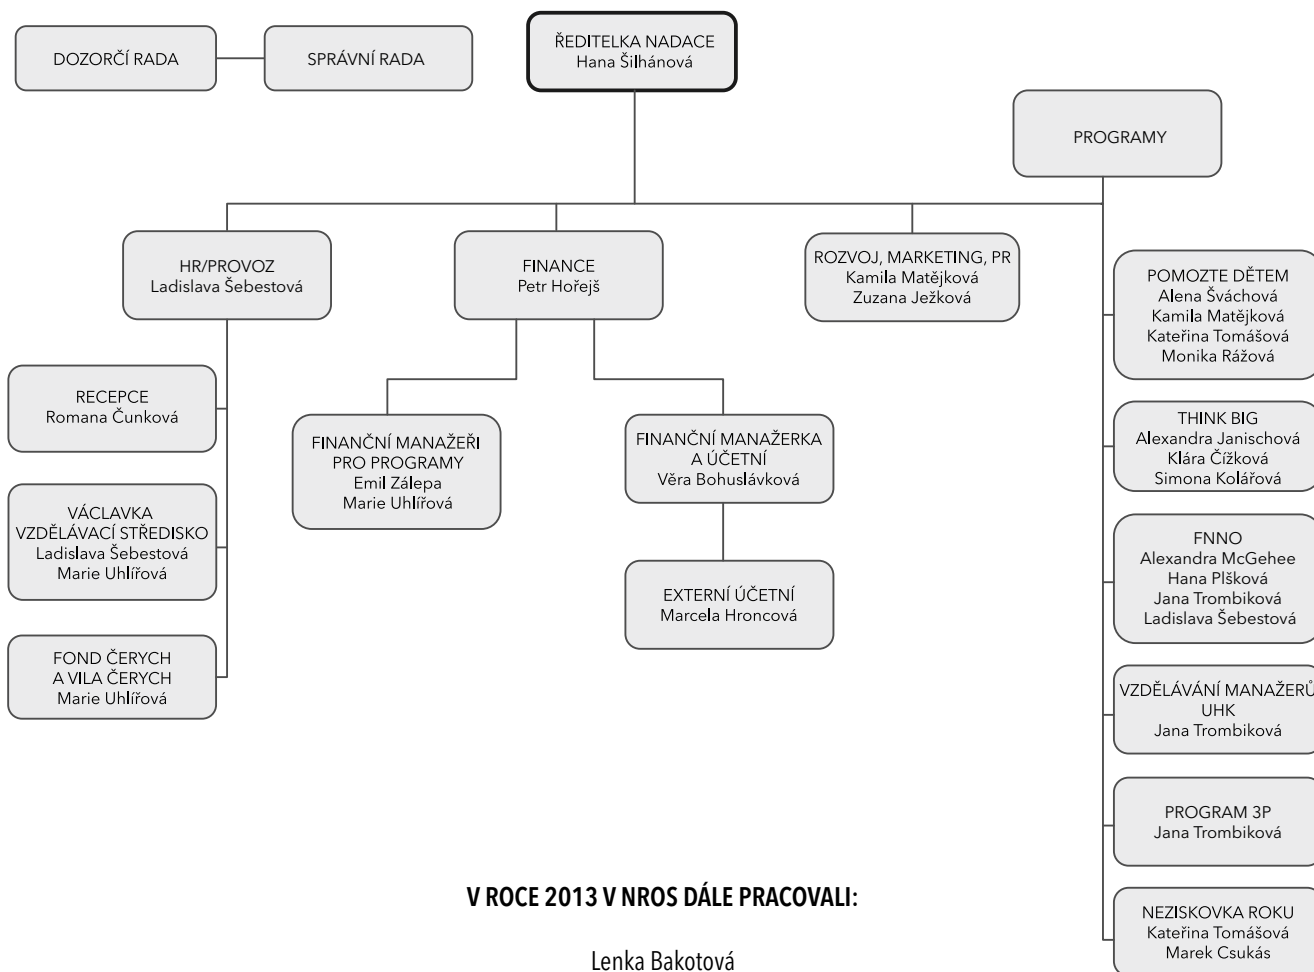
DOZORČÍ RADA

SPRÁVNÍ RADA

ŘEDITELKA NADACE
Hana Šilhánová

PROGRAMY

HR/PROVOZ
Ladislava Šebestová

FINANCE
Petr Hořejš

ROZVOJ, MARKETING, PR
Kamila Matějková
Zuzana Ježková

POMOZTE DĚTEM
Alena Šváchová
Kamila Matějková
Kateřina Tomášová
Monika Rážová

RECEPCE
Romana Čunková

FINANČNÍ MANAŽEŘI PRO PROGRAMY
Emil Zálepa
Marie Uhlířová

FINANČNÍ MANAŽERKA A ÚČETNÍ
Věra Bohuslávková

THINK BIG
Alexandra Janischová
Klára Čížková
Simona Kolářová

VÁCLAVKA VZDĚLÁVACÍ STŘEDISKO
Ladislava Šebestová
Marie Uhlířová

FNNO
Alexandra McGehee
Hana Plšková
Jana Trombiková
Ladislava Šebestová

EXTERNÍ ÚČETNÍ
Marcela Hroncová

FOND ČERYCH A VILA ČERYCH
Marie Uhlířová

VZDĚLÁVÁNÍ MANAŽERŮ UHK
Jana Trombiková

PROGRAM 3P
Jana Trombiková

V ROCE 2013 V NROS DÁLE PRACOVALI:

NEZISKOVKA ROKU
Kateřina Tomášová
Marek Csukás

Lenka Bakotová